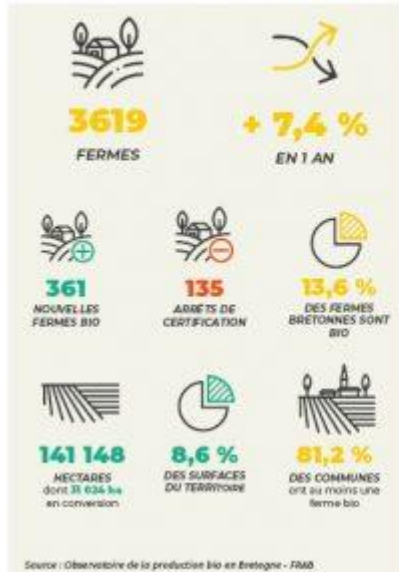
3619
FERMES

+ 7,4 %
EN 1 AN

361
NOUVELLES FERMES BIO

135
ARRÊTS DE CERTIFICATION

13,6 %
DES FERMES BRETONNES SONT BIO

141 148
HECTARES dont 31 624 ha en conversion

8,6 %
DES SURFACES DU TERRITOIRE

81,2 %
DES COMMUNES ont au moins une ferme bio

Source : Observatoire de la production bio en Bretagne - FRAB